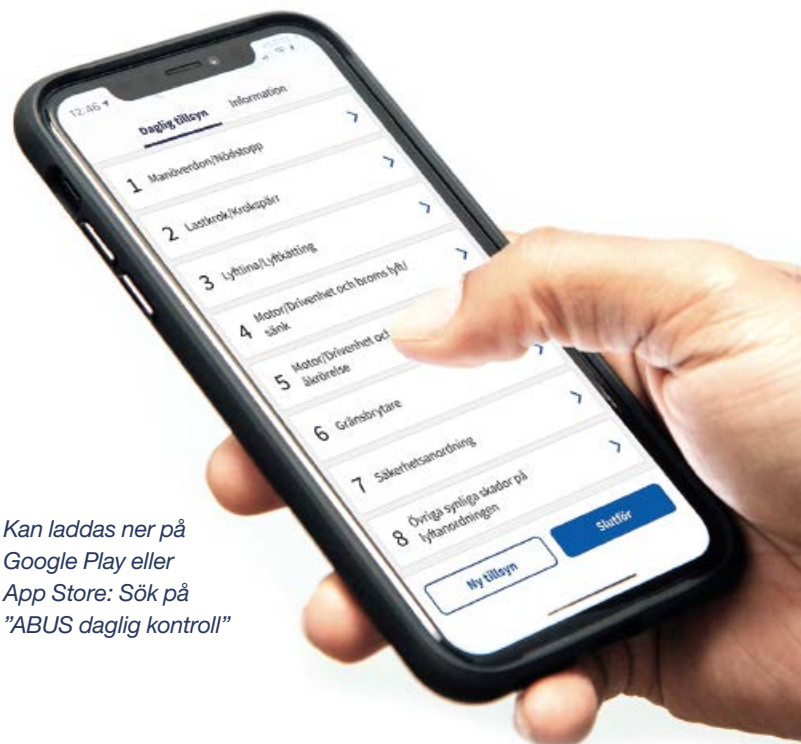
12:46

Daglig tillsyn Information

1 Manöverdon/Nödstopp

2 Lastkrok/Krokspärr

3 Lyftlina/Lyftkätting

4 Motor/Drivenhet och broms lyft/sänk

5 Motor/Drivenhet och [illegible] åkrörelse

6 Gränsbrytare

7 Säkerhetsanordning

8 Övriga synliga skador på lyftanordningen

Ny tillsyn

Slutför

Kan laddas ner på Google Play eller App Store: Sök på ”ABUS daglig kontroll”